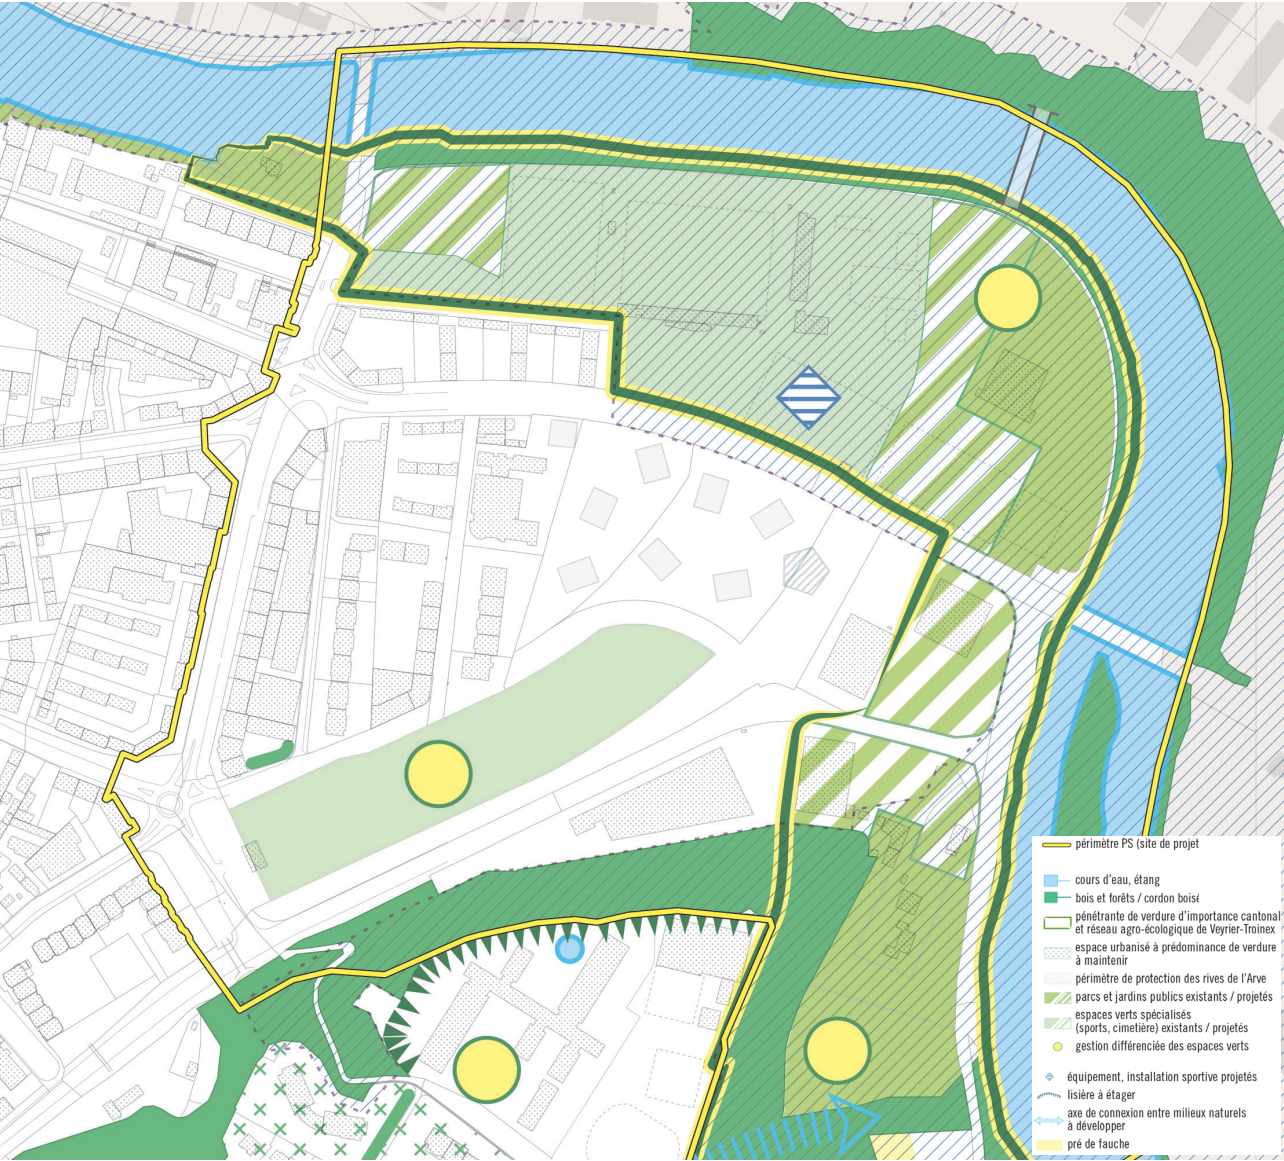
périmètre PS (site de projet

cours d'eau, étang
bois et forêts / cordon boisé
pénétrante de verdure d'importance cantonal et réseau agro-écologique de Veyrier-Troinex
espace urbanisé à prédominance de verdure à maintenir
périmètre de protection des rives de l'Arve
parcs et jardins publics existants / projetés
espaces verts spécialisés (sports, cimetière) existants / projetés
gestion différenciée des espaces verts

équipement, installation sportive projetés
lisière à étager
axe de connexion entre milieux naturels à développer
pré de fauche